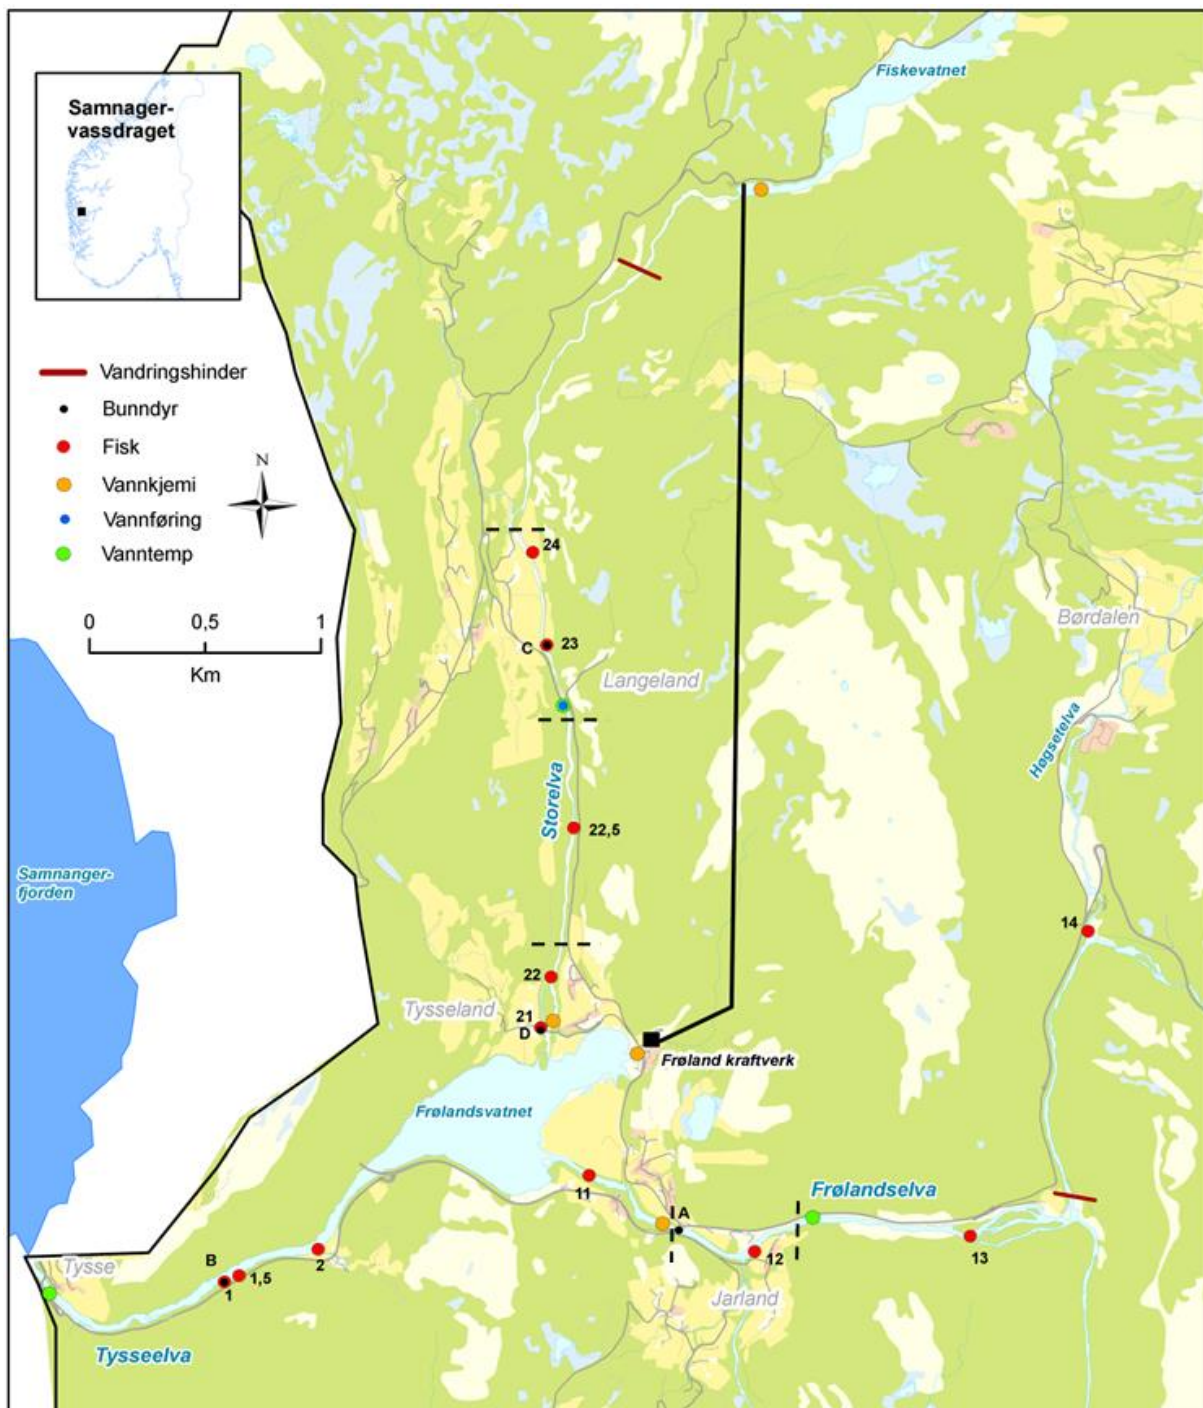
Samnanger-
vassdraget

Fiskevatnet

Vandringshinder
Bunndyr
Fisk
Vannkjemi
Vannføring
Vanntemp

N

0 0,5 1
Km

24
C 23
Langeland
Børdalen
Høgsetelva
Storelva
22,5
Samnanger-
fjorden
14
22
Tysseland
21
D
Frøland kraftverk
Frølandsvatnet
11
Frølandselva
A
B
1,5
2
12
13
1
Tysse
Jarland
Tysseelva